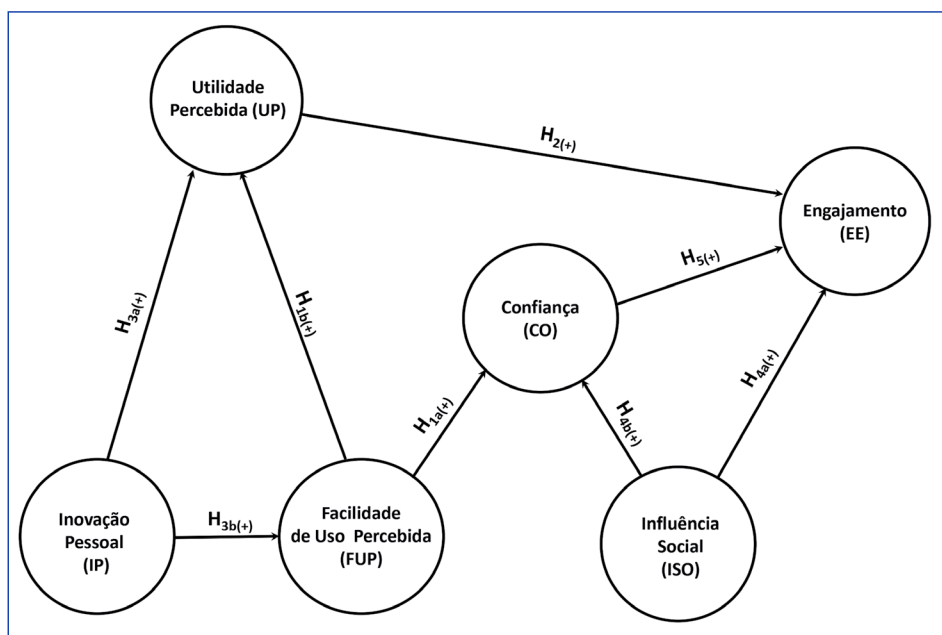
Utilidade Percebida (UP)

$H_{2(+)}$

Engajamento (EE)

$H_{5(+)}$

Confiança (CO)

$H_{3a(+)}$

$H_{1b(+)}$

$H_{1a(+)}$

$H_{4b(+)}$

$H_{4a(+)}$

Inovação Pessoal (IP)

$H_{3b(+)}$

Facilidade de Uso Percebida (FUP)

Influência Social (ISO)